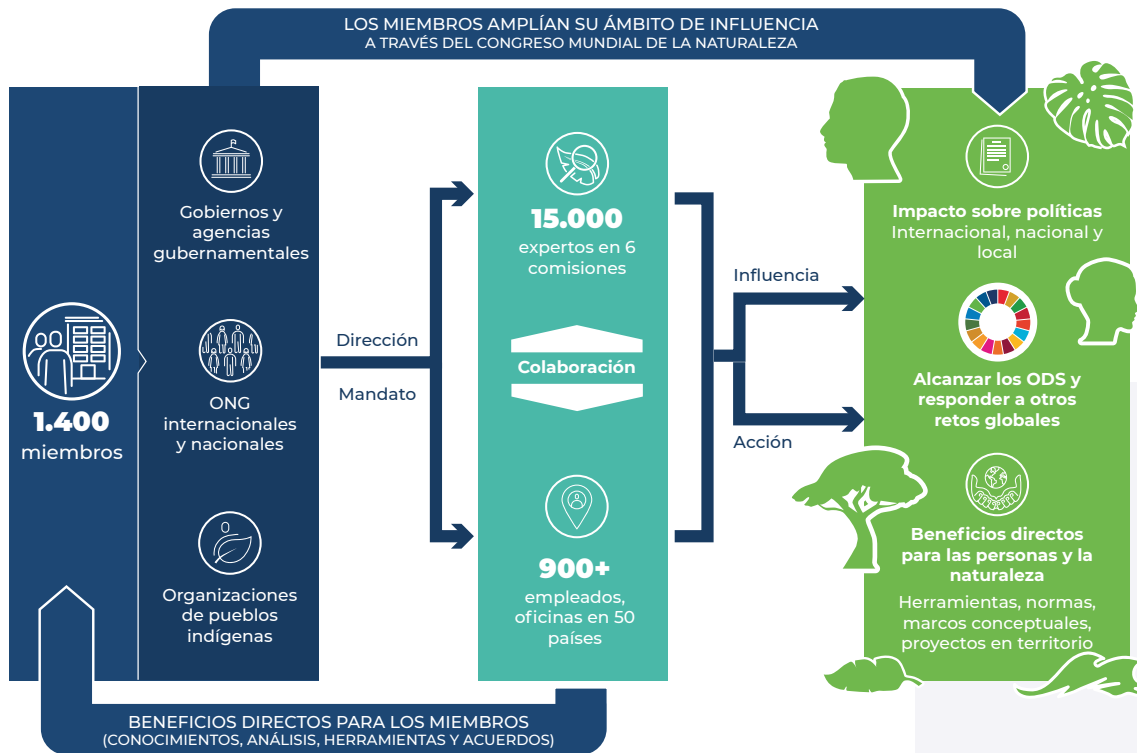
LOS MIEMBROS AMPLÍAN SU ÁMBITO DE INFLUENCIA
A TRAVÉS DEL CONGRESO MUNDIAL DE LA NATURALEZA

1.400
miembros

Gobiernos y agencias gubernamentales

ONG internacionales y nacionales

Organizaciones de pueblos indígenas

Dirección

Mandato

15.000
expertos en 6 comisiones

Colaboración

900+
empleados, oficinas en 50 países

Influencia

Acción

Impacto sobre políticas
Internacional, nacional y local

Alcanzar los ODS y responder a otros retos globales

Beneficios directos para las personas y la naturaleza
Herramientas, normas, marcos conceptuales, proyectos en territorio

BENEFICIOS DIRECTOS PARA LOS MIEMBROS
(CONOCIMIENTOS, ANÁLISIS, HERRAMIENTAS Y ACUERDOS)